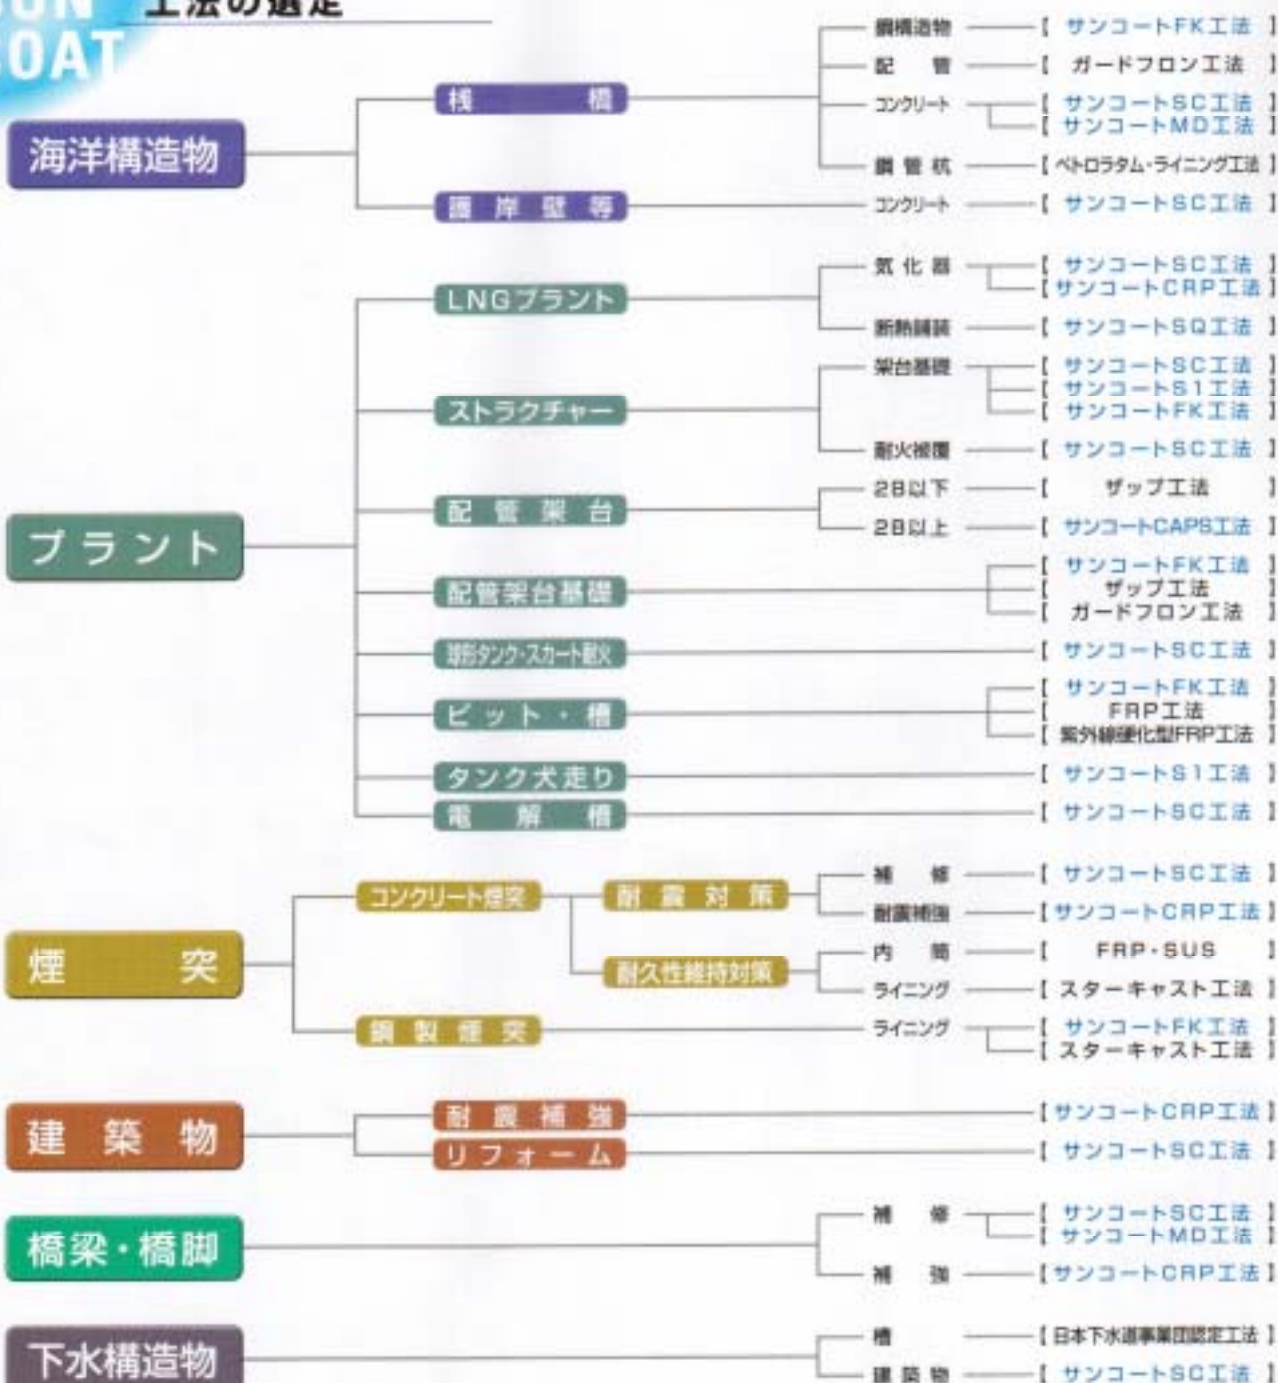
SUN COAT 工法の選定

海洋構造物
桟橋
鋼構造物 【 サンコートFK工法 】
配管 【 ガードフロン工法 】
コンクリート 【 サンコートSC工法 】【 サンコートMD工法 】
鋼管杭 【 ペトロラタム・ライニング工法 】
護岸壁等
コンクリート 【 サンコートSC工法 】

プラント
LNGプラント
気化器 【 サンコートSC工法 】【 サンコートCRP工法 】
断熱補強 【 サンコートSQ工法 】
ストラクチャー
架台基礎 【 サンコートSC工法 】【 サンコートS1工法 】【 サンコートFK工法 】
耐火被覆 【 サンコートSC工法 】
配管架台
2B以下 【 ザップ工法 】
2B以上 【 サンコートCAPS工法 】
配管架台基礎 【 サンコートFK工法 】【 ザップ工法 】【 ガードフロン工法 】
球形タンク・スカート耐火 【 サンコートSC工法 】
ピット・槽 【 サンコートFK工法 】【 FRP工法 】【 紫外線硬化型FRP工法 】
タンク犬走り 【 サンコートS1工法 】
電解槽 【 サンコートSC工法 】

煙突
コンクリート煙突
耐震対策
補修 【 サンコートSC工法 】
耐震補強 【 サンコートCRP工法 】
耐久性維持対策
内筒 【 FRP・SUS 】
ライニング 【 スターキャスト工法 】
鋼製煙突
ライニング 【 サンコートFK工法 】【 スターキャスト工法 】

建築物
耐震補強 【 サンコートCRP工法 】
リフォーム 【 サンコートSC工法 】

橋梁・橋脚
補修 【 サンコートSC工法 】【 サンコートMD工法 】
補強 【 サンコートCRP工法 】

下水構造物
槽 【 日本下水道事業団認定工法 】
建築物 【 サンコートSC工法 】